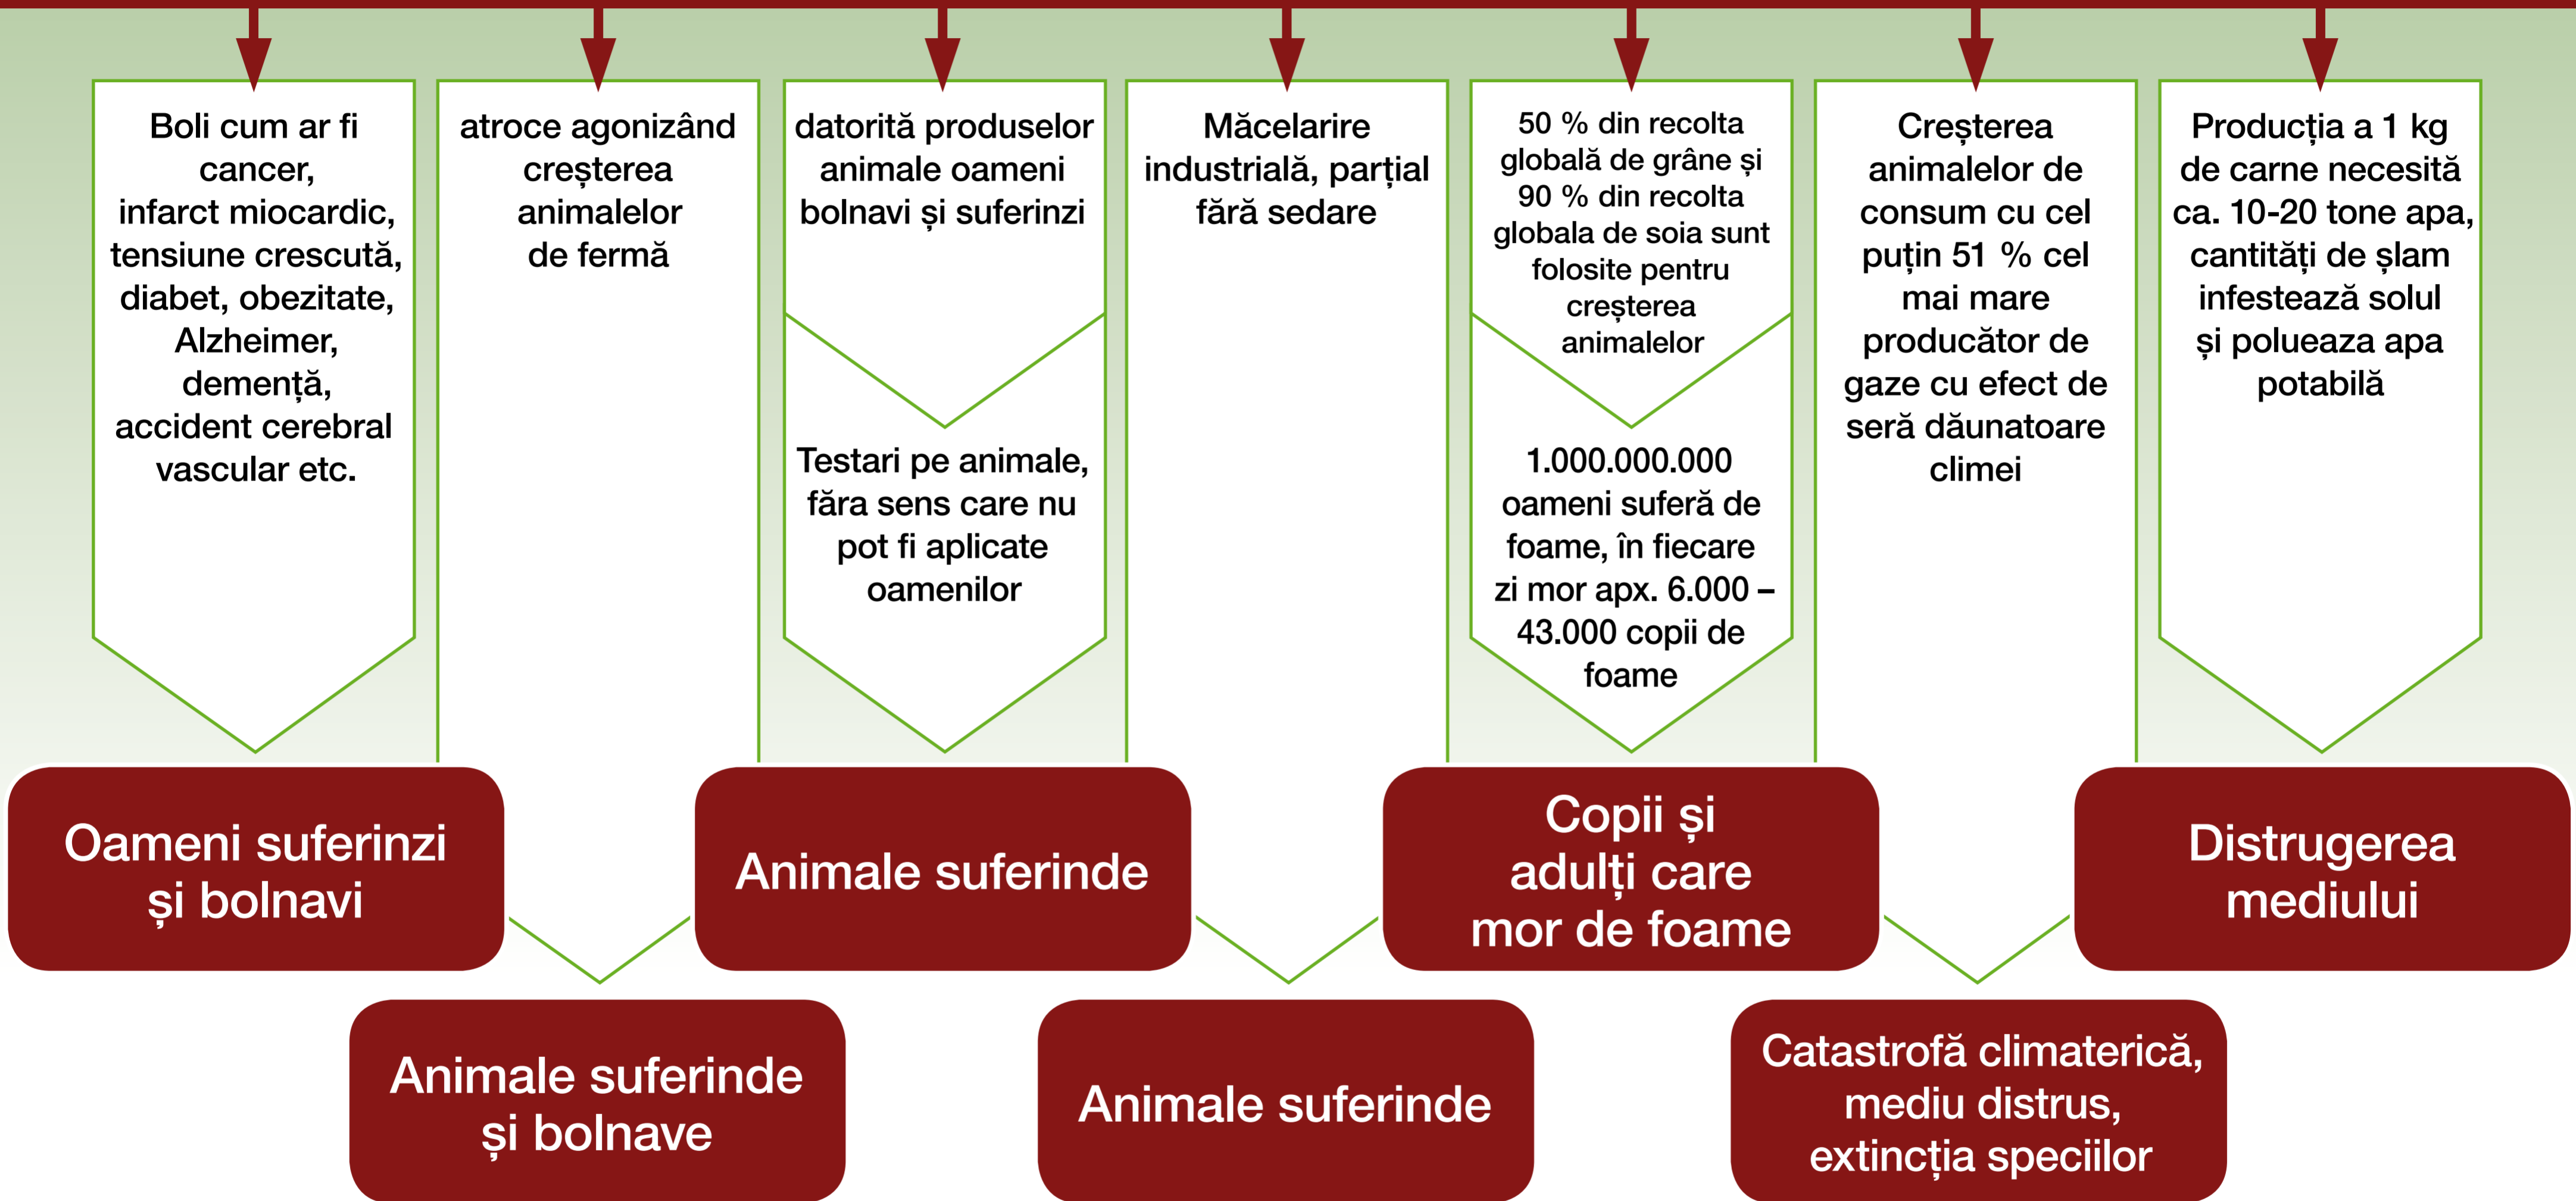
Boli cum ar fi cancer, infarct miocardic, tensiune crescută, diabet, obezitate, Alzheimer, demență, accident cerebral vascular etc.

atroce agonizând creșterea animalelor de fermă

datorită produselor animale oameni bolnavi și suferinzi

Testari pe animale, fāra sens care nu pot fi aplicate oamenilor

Măcelarire industrială, parțial fără sedare

50 % din recolta globală de grâne și 90 % din recolta globala de soia sunt folosite pentru creșterea animalelor

1.000.000.000 oameni suferă de foame, în fiecare zi mor apx. 6.000 – 43.000 copii de foame

Creșterea animalelor de consum cu cel puțin 51 % cel mai mare producător de gaze cu efect de seră dăunatoare climei

Producția a 1 kg de carne necesită ca. 10-20 tone apa, cantități de șlam infestează solul și polueaza apa potabilă

Oameni suferinzi și bolnavi

Animale suferinde

Copii și adulți care mor de foame

Distrugerea mediului

Animale suferinde și bolnave

Animale suferinde

Catastrofă climaterică, mediu distrus, extincția speciilor